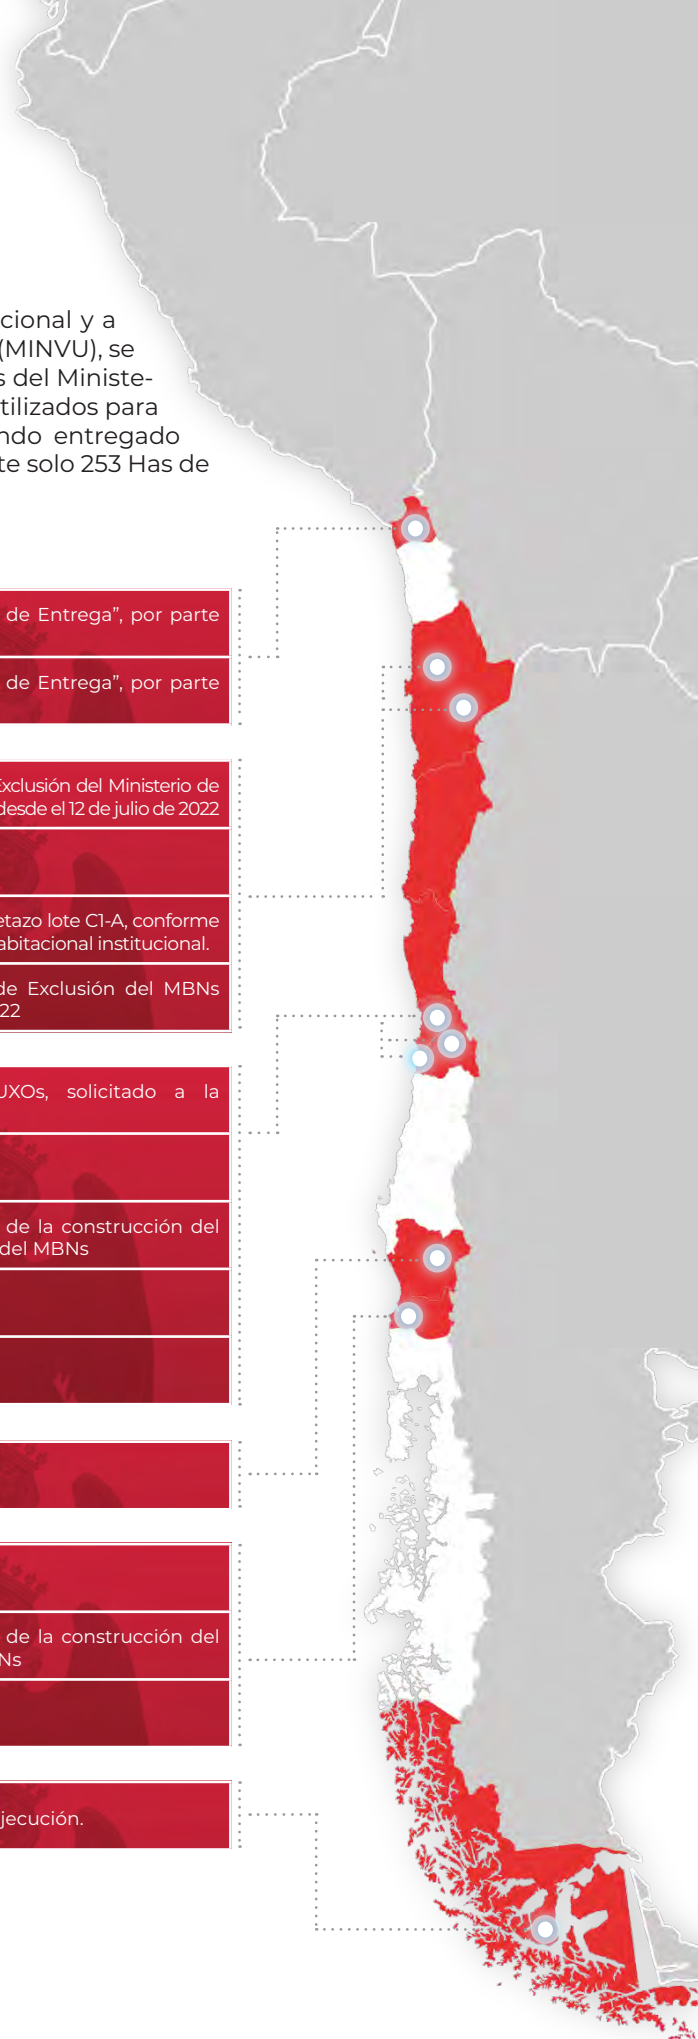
cional y a (MINVU), se s del Ministe- tilizados para ndo entregado te solo 253 Has de

de Entrega", por parte

de Entrega", por parte

Exclusión del Ministerio de desde el 12 de julio de 2022

etazo lote C1-A, conforme abitacional institucional.

de Exclusión del MBNs 22

UXOs, solicitado a la

de la construcción del del MBNs

de la construcción del Ns

jecución.